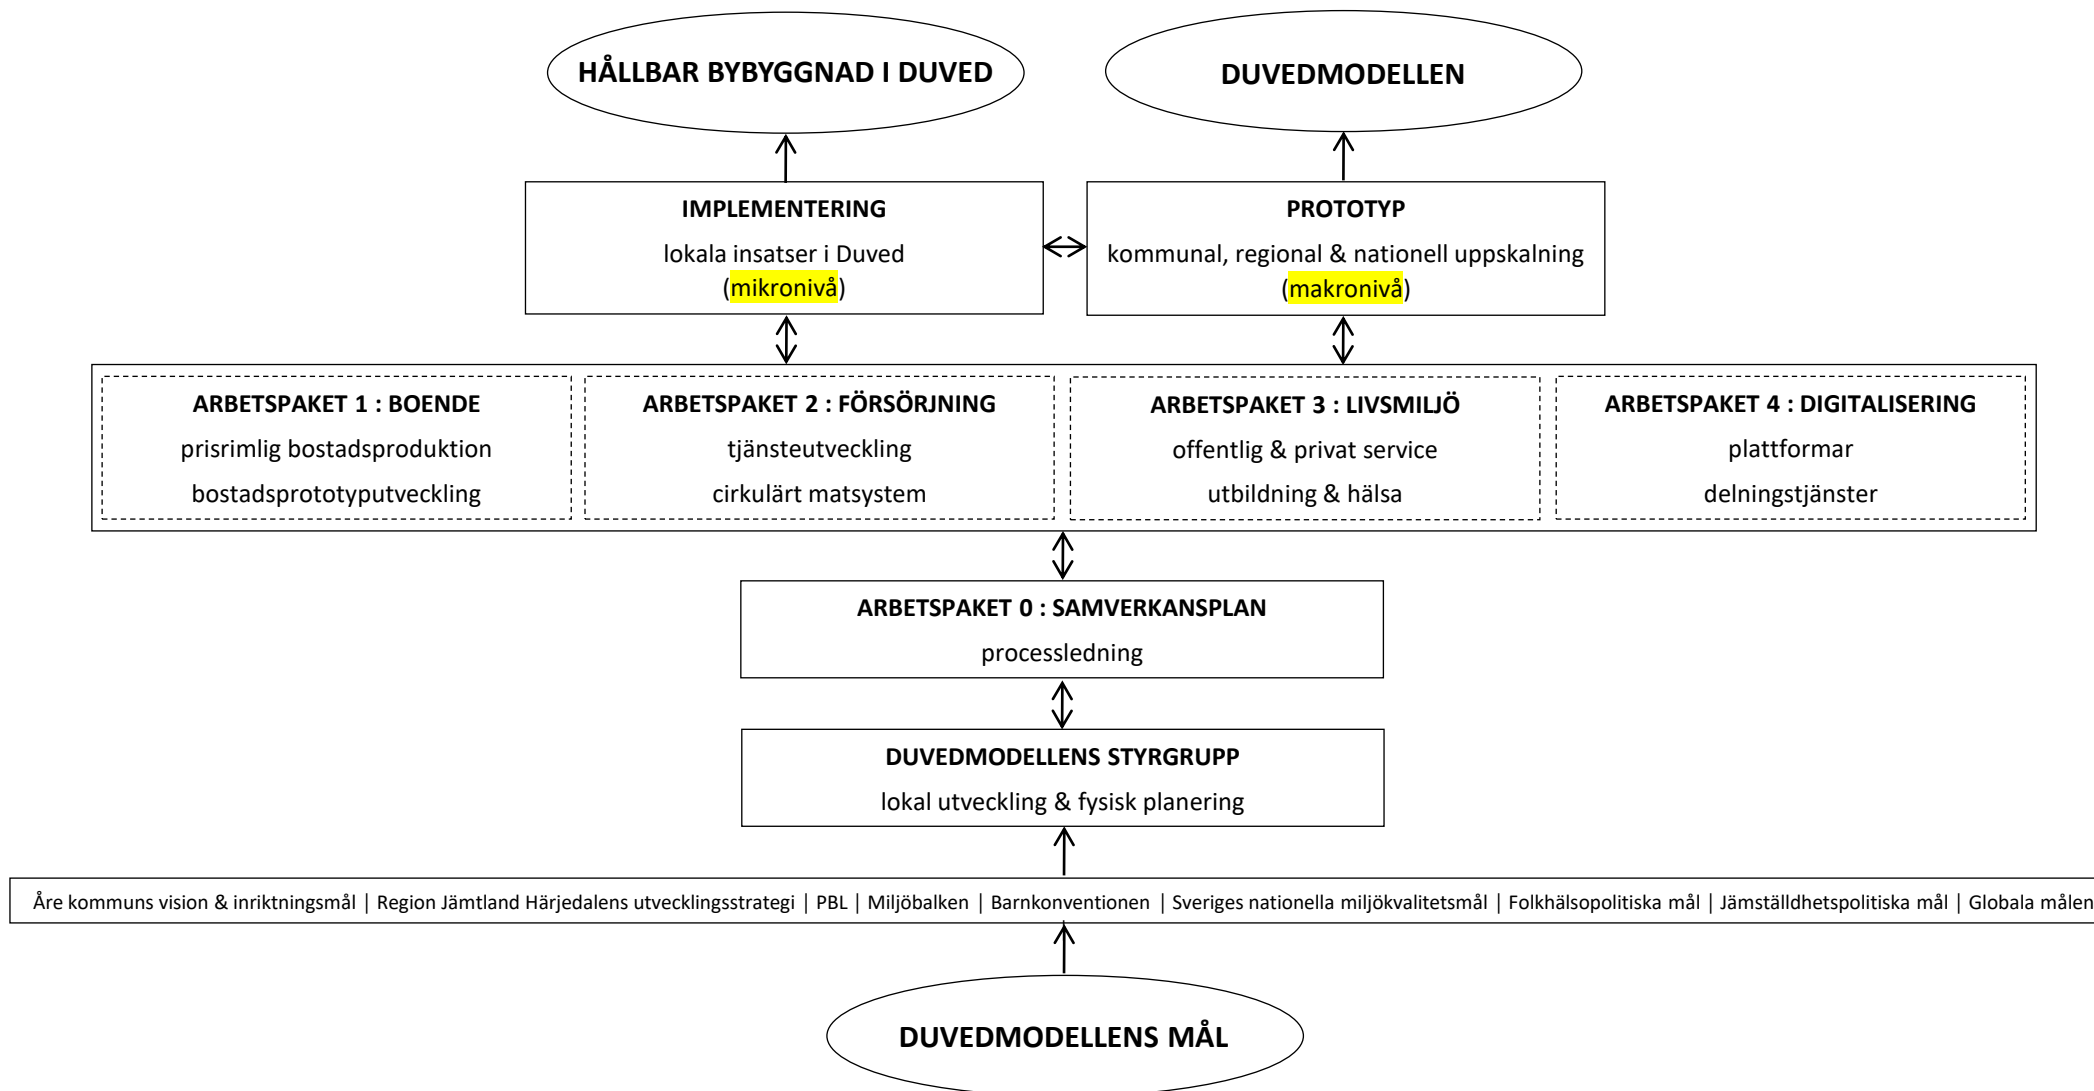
HÅLLBAR BYBYGGNAD I DUVED

DUVEDMODELLEN

IMPLEMENTERING
lokala insatser i Duved
(mikronivå)

PROTOTYP
kommunal, regional & nationell uppskalning
(makronivå)

ARBETSPAKET 1 : BOENDE
prisrimlig bostadsproduktion
bostadsprototyputveckling

ARBETSPAKET 2 : FÖRSÖRJNING
tjänsteutveckling
cirkulärt matsystem

ARBETSPAKET 3 : LIVSMILJÖ
offentlig & privat service
utbildning & hälsa

ARBETSPAKET 4 : DIGITALISERING
plattformar
delningstjänster

ARBETSPAKET 0 : SAMVERKANSPLAN
processledning

DUVEDMODELLENS STYRGRUPP
lokal utveckling & fysisk planering

Åre kommuns vision & inriktningsmål | Region Jämtland Härjedalens utvecklingsstrategi | PBL | Miljöbalken | Barnkonventionen | Sveriges nationella miljökvalitetsmål | Folkhälsopolitiska mål | Jämställdhetspolitiska mål | Globala målen

DUVEDMODELLENS MÅL